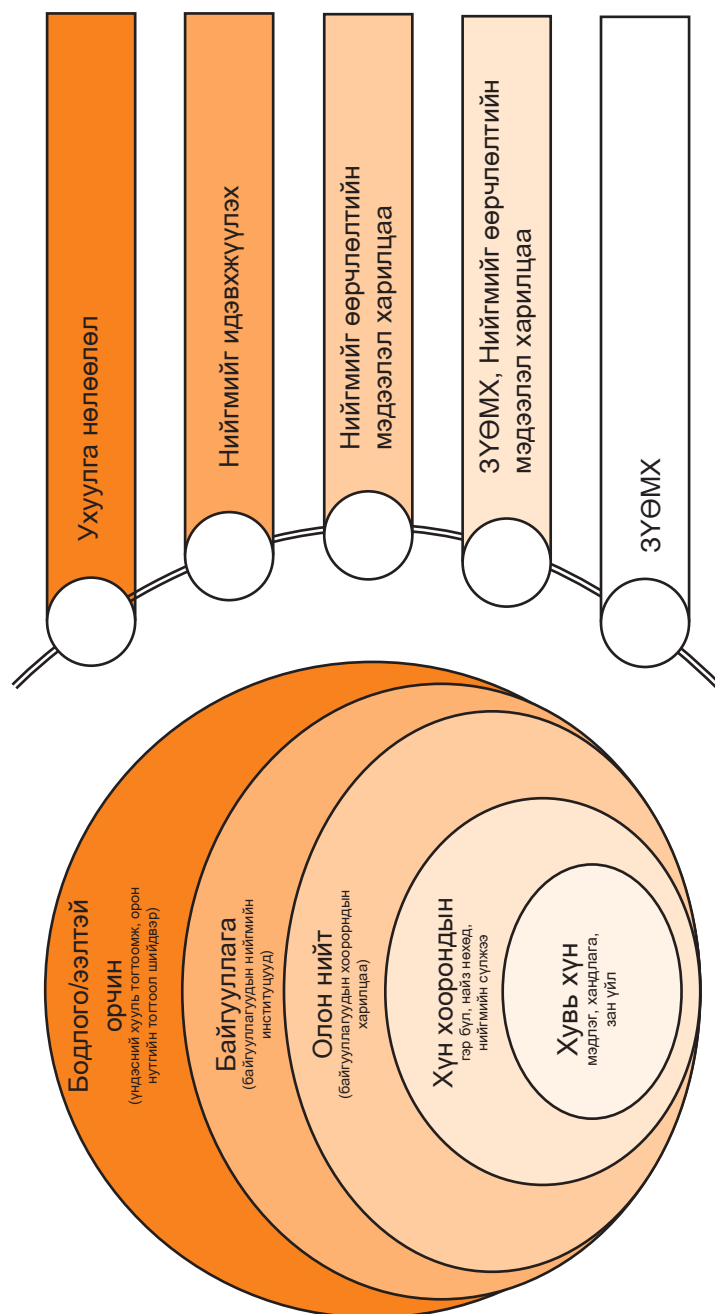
Ухуулга нөлөөлөл

Нийгмийг идэвхжүүлэх

Нийгмийг өөрчлөлтийн мэдээлэл харилцаа

ЗҮӨМХ, Нийгмийг өөрчлөлтийн мэдээлэл харилцаа

ЗҮӨМХ

Бодлого/зээлтэй орчин
(үндэсний хууль тогтоомж, орон нутгийн тогтоол шийдвэр)

Байгууллага
(байгууллагуудын нийгмийн институцууд)

Олон нийт
(байгууллагуудын хоорондын харилцаа)

Хүн хоорондын
гэр бүл, найз нөхөд, нийгмийн сүлжээ

Хувь хүн
мэдлэг, хандлага, зан үйл